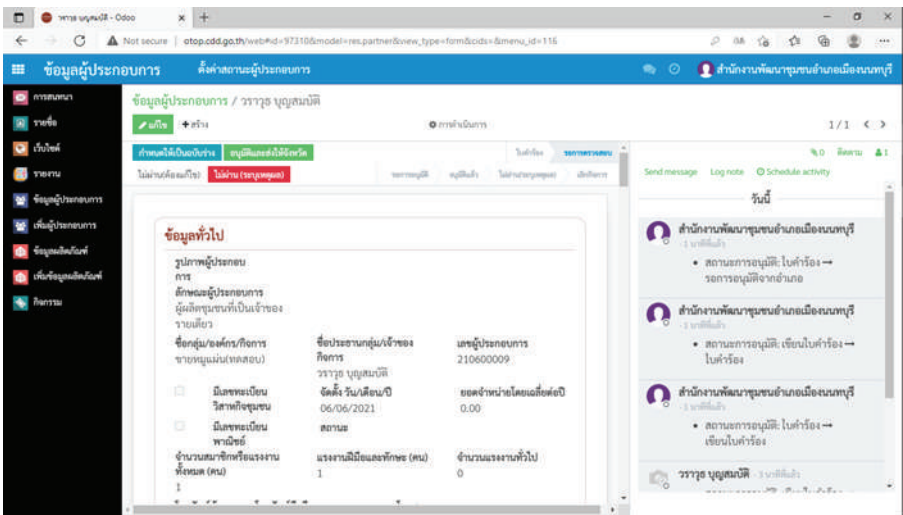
วราวุธ บุญสมบัติ - Odoo
Not secure | otop.cdd.go.th/web#id=97310&model=res.partner&view_type=form&cids=&menu_id=116

ข้อมูลผู้ประกอบการ   ตั้งค่าสถานะผู้ประกอบการ   สำนักงานพัฒนาชุมชนอำเภอเมืองนนทบุรี

การสนทนา
รายชื่อ
เว็บไซต์
รายงาน
ข้อมูลผู้ประกอบการ
เพิ่มผู้ประกอบการ
ข้อมูลผลิตภัณฑ์
เพิ่มข้อมูลผลิตภัณฑ์
กิจกรรม

ข้อมูลผู้ประกอบการ / วราวุธ บุญสมบัติ
แก้ไข   + สร้าง   การดำเนินการ   1/1

กำหนดให้เป็นฉบับร่าง   อนุมัติและส่งให้จังหวัด
ไม่ผ่าน(ส่งแก้ไข)   ไม่ผ่าน (ระบุเหตุผล)
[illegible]   รอการอนุมัติ   อนุมัติแล้ว   ไม่ผ่าน(ระบุเหตุผล)   ยกเลิกการ   ใบคำร้อง   รอการตรวจสอบ

ข้อมูลทั่วไป
รูปภาพผู้ประกอบการ
ลักษณะผู้ประกอบการ
ผู้ผลิตชุมชนที่เป็นเจ้าของรายเดียว
ชื่อกลุ่ม/องค์กร/กิจการ
ขายหมูแผ่น(ทดสอบ)
ชื่อประธานกลุ่ม/เจ้าของกิจการ
วราวุธ บุญสมบัติ
เลขผู้ประกอบการ
210600009
มีเลขทะเบียนวิสาหกิจชุมชน
มีเลขทะเบียนพาณิชย์
จัดตั้ง วัน/เดือน/ปี
06/06/2021
สถานะ
ยอดจำหน่ายโดยเฉลี่ยต่อปี
0.00
จำนวนสมาชิกหรือแรงงานทั้งหมด (คน)
1
แรงงานฝีมือและทักษะ (คน)
1
จำนวนแรงงานทั่วไป
0

Send message   Log note   Schedule activity   0   ติดตาม   1
วันนี้
สำนักงานพัฒนาชุมชนอำเภอเมืองนนทบุรี
- 1 นาทีที่แล้ว
• สถานะการอนุมัติ: ใบคำร้อง → รอการอนุมัติจากอำเภอ
สำนักงานพัฒนาชุมชนอำเภอเมืองนนทบุรี
- 1 นาทีที่แล้ว
• สถานะการอนุมัติ: เขียนใบคำร้อง → ใบคำร้อง
สำนักงานพัฒนาชุมชนอำเภอเมืองนนทบุรี
- 1 นาทีที่แล้ว
• สถานะการอนุมัติ: ใบคำร้อง → เขียนใบคำร้อง
วราวุธ บุญสมบัติ - 3 นาทีที่แล้ว
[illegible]